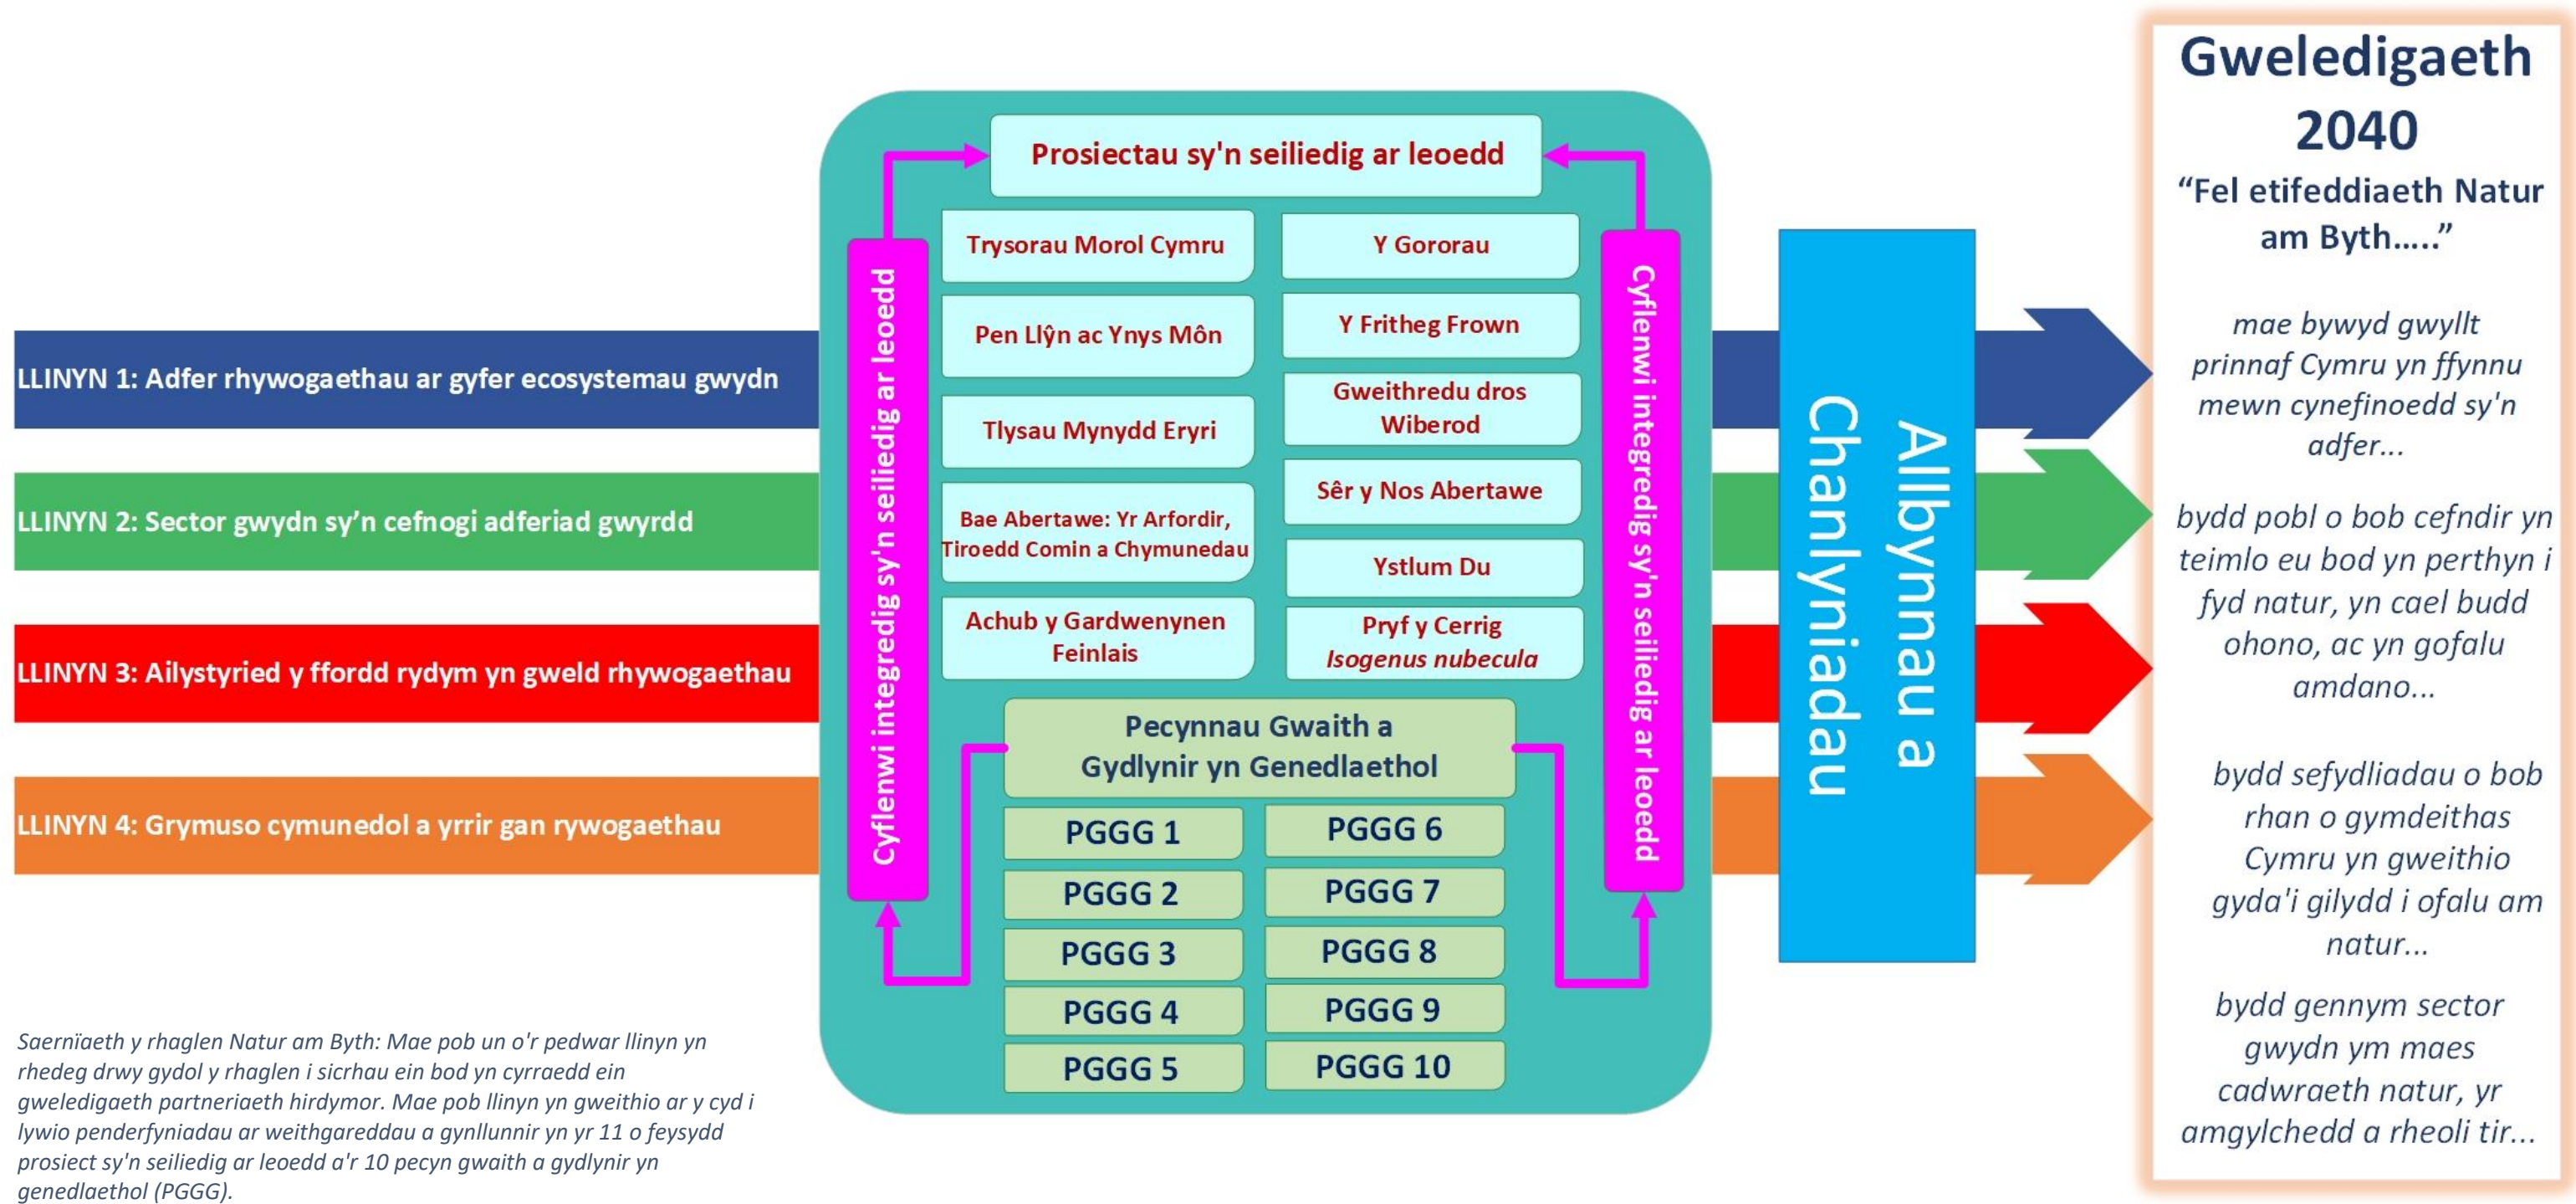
LLINYN 1: Adfer rhywogaethau ar gyfer ecosystemau gwydn

LLINYN 2: Sector gwydn sy'n cefnogi adferiad gwyrdd

LLINYN 3: Ailystyried y ffordd rydym yn gweld rhywogaethau

LLINYN 4: Grymuso cymunedol a yrrir gan rywogaethau

Cyflenwi integredig sy'n seiliedig ar leoedd

Prosiectau sy'n seiliedig ar leoedd

Trysorau Morol Cymru

Y Gororau

Pen Llŷn ac Ynys Môn

Y Fritheg Frown

Tlysau Mynydd Eryri

Gweithredu dros Wiberod

Bae Abertawe: Yr Arfordir, Tiroedd Comin a Chymunedau

Sêr y Nos Abertawe

Ystlum Du

Achub y Gardwenynen Feinlais

Pryf y Cerrig *Isogenus nubecula*

Pecynnau Gwaith a Gydlynir yn Genedlaethol

| PGGG 1 | PGGG 6 |
|---|---|
| PGGG 2 | PGGG 7 |
| PGGG 3 | PGGG 8 |
| PGGG 4 | PGGG 9 |
| PGGG 5 | PGGG 10 |

Cyflenwi integredig sy'n seiliedig ar leoedd

Allbynnau a Chanlyniadau

Gweledigaeth 2040

"Fel etifeddiaeth Natur am Byth....."

mae bywyd gwyllt prinnaf Cymru yn ffynnu mewn cynefinoedd sy'n adfer...

bydd pobl o bob cefndir yn teimlo eu bod yn perthyn i fyd natur, yn cael budd ohono, ac yn gofalu amdano...

bydd sefydliadau o bob rhan o gymdeithas Cymru yn gweithio gyda'i gilydd i ofalu am natur...

bydd gennym sector gwydn ym maes cadwraeth natur, yr amgylchedd a rheoli tir...

Saernïaeth y rhaglen Natur am Byth: Mae pob un o'r pedwar llinyn yn rhedeg drwy gydol y rhaglen i sicrhau ein bod yn cyrraedd ein gweledigaeth partneriaeth hirdymor. Mae pob llinyn yn gweithio ar y cyd i lywio penderfyniadau ar weithgareddau a gynllunnir yn yr 11 o feysydd prosiect sy'n seiliedig ar leoedd a'r 10 pecyn gwaith a gydlynir yn genedlaethol (PGGG).